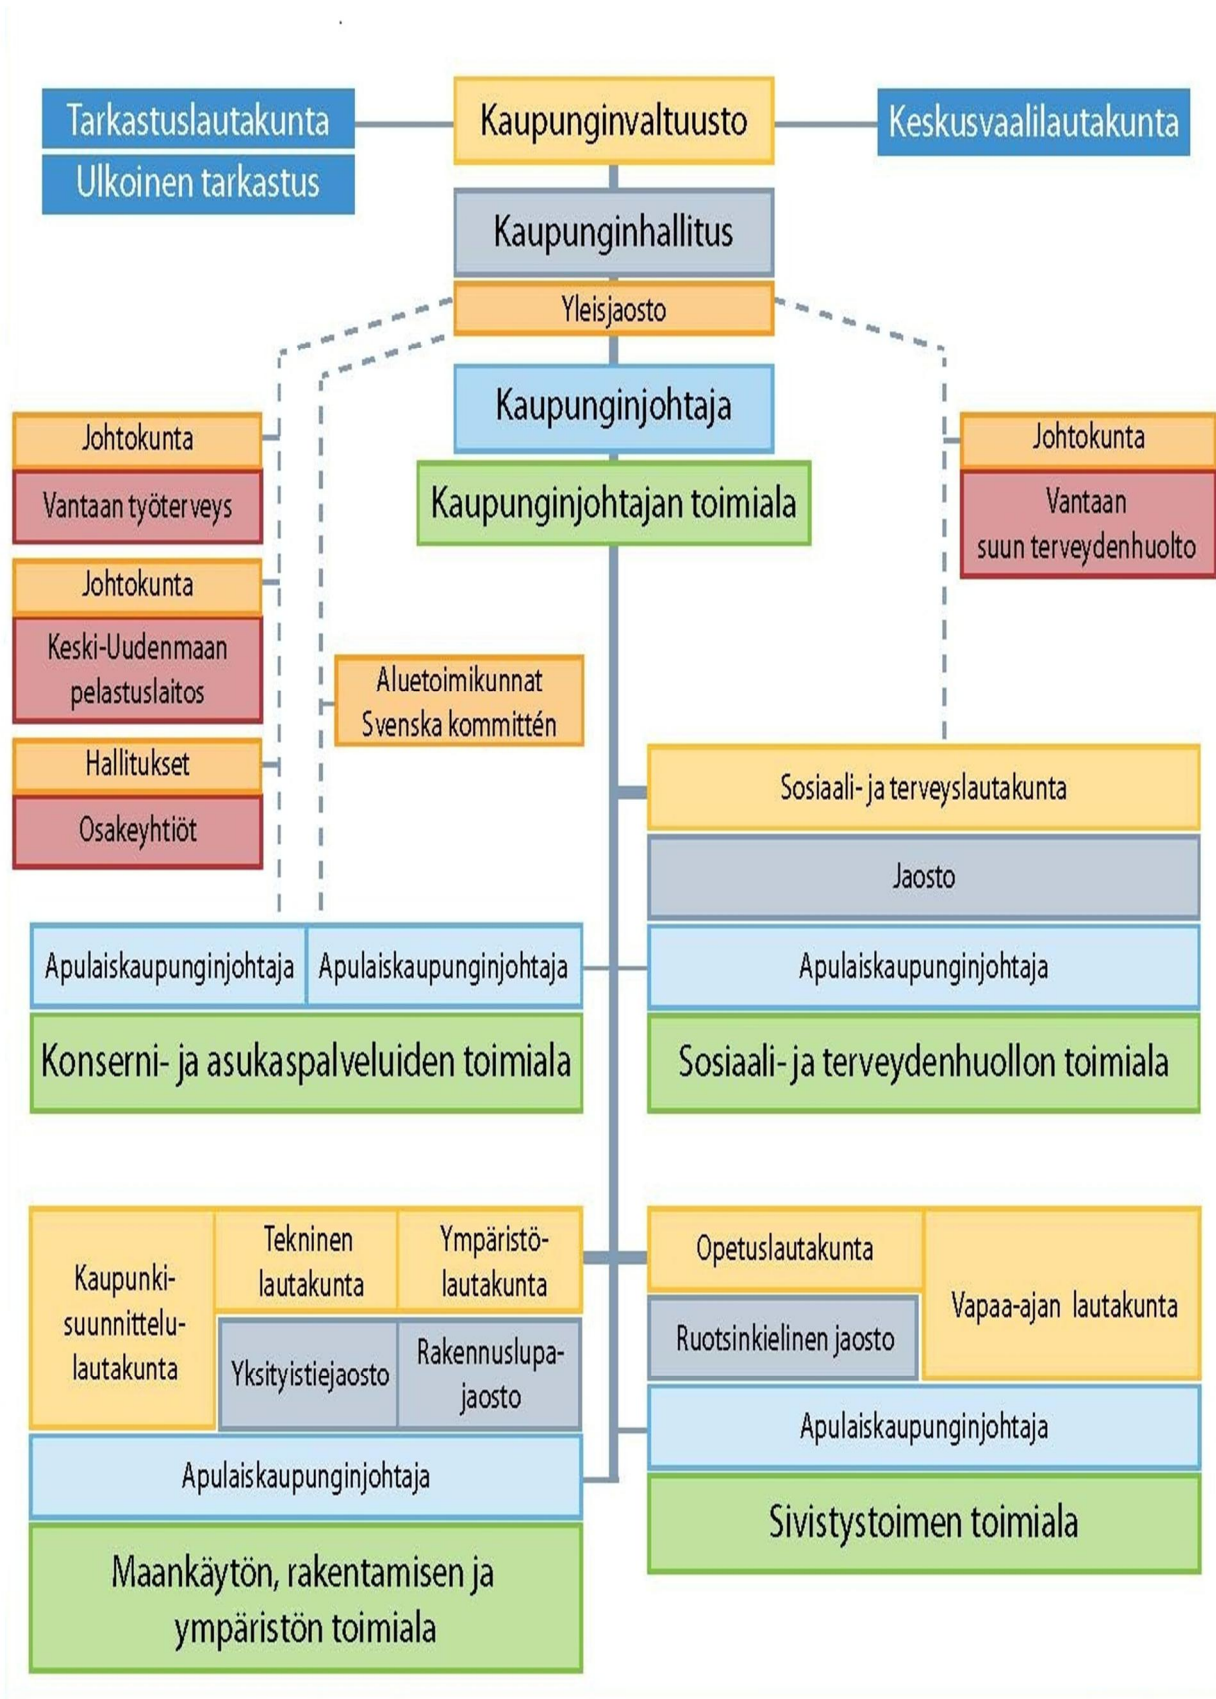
Tarkastuslautakunta
Ulkoinen tarkastus
Kaupunginvaltuusto
Keskusvaalilautakunta
Kaupunginhallitus
Yleisjaosto
Kaupunginjohtaja
Kaupunginjohtajan toimiala
Johtokunta
Vantaan työterveys
Johtokunta
Keski-Uudenmaan pelastuslaitos
Hallitukset
Osakeyhtiöt
Aluetoimikunnat Svenska kommittén
Johtokunta
Vantaan suun terveydenhuolto
Sosiaali- ja terveyslautakunta
Jaosto
Apulaiskaupunginjohtaja
Apulaiskaupunginjohtaja
Apulaiskaupunginjohtaja
Konserni- ja asukaspalveluiden toimiala
Sosiaali- ja terveydenhuollon toimiala
Kaupunkisuunnittelulautakunta
Tekninen lautakunta
Ympäristölautakunta
Yksityistiejaosto
Rakennuslupajaosto
Opetuslautakunta
Ruotsinkielinen jaosto
Vapaa-ajan lautakunta
Apulaiskaupunginjohtaja
Apulaiskaupunginjohtaja
Sivistystoimen toimiala
Maankäytön, rakentamisen ja ympäristön toimiala